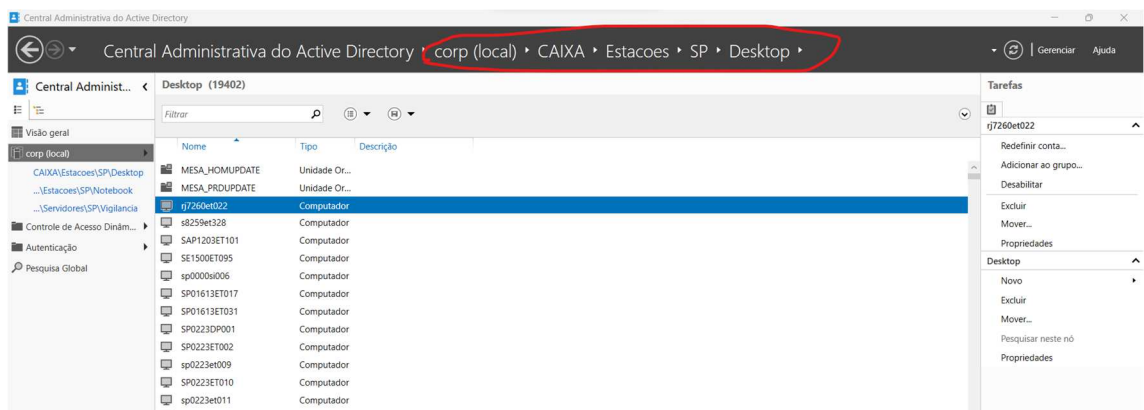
Central Administrativa do Active Directory

Central Administrativa do Active Directory ‣ corp (local) ‣ CAIXA ‣ Estacoes ‣ SP ‣ Desktop ‣

Gerenciar Ajuda

Central Administ...

Visão geral
corp (local)
CAIXA\Estacoes\SP\Desktop
...\Estacoes\SP\Notebook
...\Servidores\SP\Vigilancia
Controle de Acesso Dinâm...
Autenticação
Pesquisa Global

Desktop (19402)

Filtrar

| Nome | Tipo | Descrição |
|---|---|---|
| MESA_HOMUPDATE | Unidade Or... | |
| MESA_PRDUPDATE | Unidade Or... | |
| rj7260et022 | Computador | |
| s8259et328 | Computador | |
| SAP1203ET101 | Computador | |
| SE1500ET095 | Computador | |
| sp0000si006 | Computador | |
| SP01613ET017 | Computador | |
| SP01613ET031 | Computador | |
| SP0223DP001 | Computador | |
| SP0223ET002 | Computador | |
| sp0223et009 | Computador | |
| SP0223ET010 | Computador | |
| sp0223et011 | Computador | |

Tarefas
rj7260et022
Redefinir conta...
Adicionar ao grupo...
Desabilitar
Excluir
Mover...
Propriedades
Desktop
Novo
Excluir
Mover...
Pesquisar neste nó
Propriedades